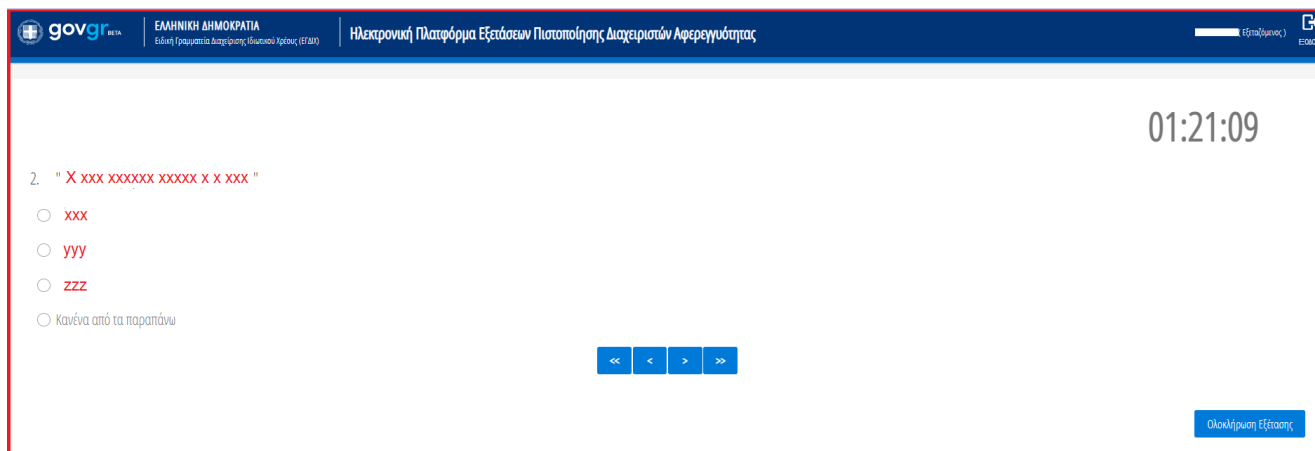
gov.gr BETA

ΕΛΛΗΝΙΚΗ ΔΗΜΟΚΡΑΤΙΑ
Ειδική Γραμματεία Διαχείρισης Ιδιωτικού Χρέους (ΕΓΔΙΧ)

Ηλεκτρονική Πλατφόρμα Εξετάσεων Πιστοποίησης Διαχειριστών Αφερεγγυότητας

( Εξεταζόμενος ) Εξοδ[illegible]

01:21:09

2. " Χ xxx xxxxxx xxxxx x x xxx "

xxx

yyy

zzz

Κανένα από τα παραπάνω

<< < > >>

Ολοκλήρωση Εξέτασης